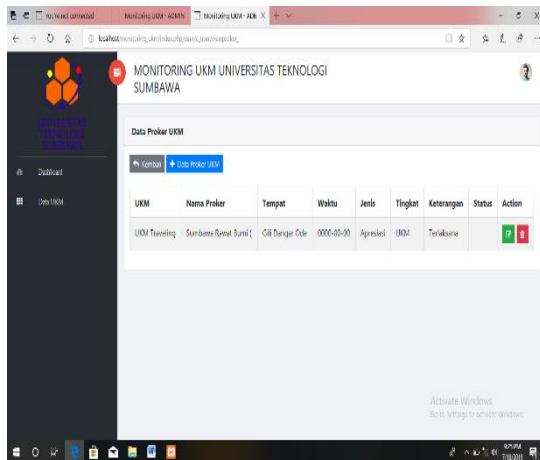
You're not connected | Monitoring UKM - ADMIN | Monitoring UKM - ADN

localhost/monitoring_ukm/index.php/admin_proker/proker_

MONITORING UKM UNIVERSITAS TEKNOLOGI SUMBAWA

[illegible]

Dashboard

Data UKM

Data Proker UKM

Kembali | + Data Proker UKM

| UKM | Nama Proker | Tempat | Waktu | Jenis | Tingkat | Keterangan | Status | Action |
|---|---|---|---|---|---|---|---|---|
| UKM Traveling | Sumbawa Rawat Bumi ( | Gili Dangar Ode | 0000-00-00 | Apresiasi | UKM | Terlaksana | | |

Activate Windows
Go to Settings to activate Windows.

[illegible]